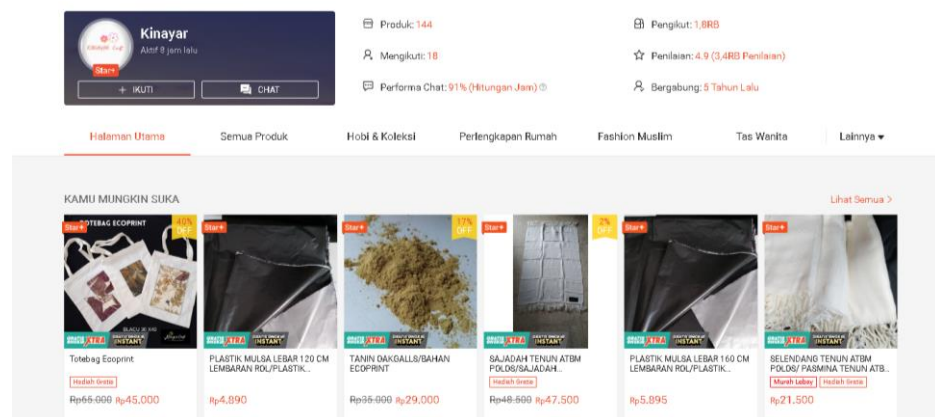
Kinayar
Aktif 8 jam lalu
Star+
+ IKUTI
CHAT

Produk: 144
Mengikuti: 18
Performa Chat: 91% (Hitungan Jam)
Pengikut: 1,8RB
Penilaian: 4.9 (3,4RB Penilaian)
Bergabung: 5 Tahun Lalu

Halaman Utama
Semua Produk
Hobi & Koleksi
Perlengkapan Rumah
Fashion Muslim
Tas Wanita
Lainnya

KAMU MUNGKIN SUKA
Lihat Semua >

TOTEBAG ECOPRINT
Star+
40% OFF
XTRA INSTANT
Totebag Ecoprint
Hadiah Gratis
Rp65.000 Rp45.000

Star+
XTRA INSTANT
PLASTIK MULSA LEBAR 120 CM LEMBARAN ROL/PLASTIK...
Rp4.890

Star+
17% OFF
XTRA INSTANT
TANIN OAKGALLS/BAHAN ECOPRINT
Rp35.000 Rp29.000

Star+
2% OFF
XTRA INSTANT
SAJADAH TENUN ATBM POLOS/SAJADAH...
Hadiah Gratis
Rp48.500 Rp47.500

Star+
XTRA INSTANT
PLASTIK MULSA LEBAR 160 CM LEMBARAN ROL/PLASTIK...
Rp5.895

Star+
XTRA INSTANT
SELENDANG TENUN ATBM POLOS/ PASMINA TENUN ATB...
Murah Lebay
Hadiah Gratis
Rp21.500